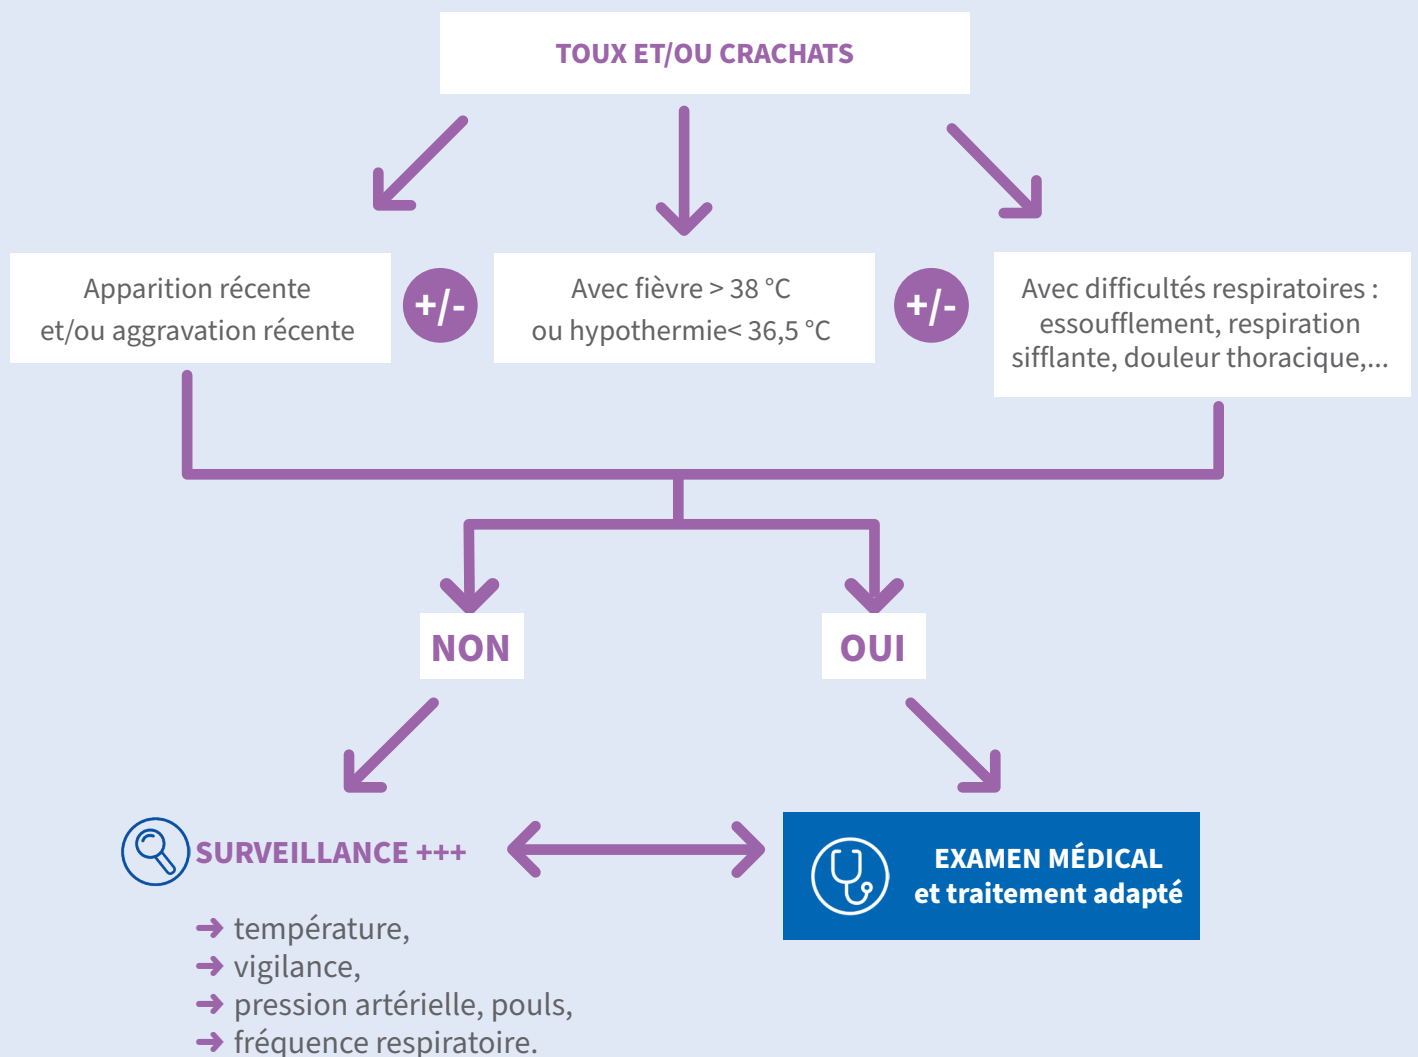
TOUX ET/OU CRACHATS

Apparition récente et/ou aggravation récente

+/-

Avec fièvre > 38 °C ou hypothermie< 36,5 °C

+/-

Avec difficultés respiratoires : essoufflement, respiration sifflante, douleur thoracique,...

NON

OUI

SURVEILLANCE +++

➜ température,
➜ vigilance,
➜ pression artérielle, pouls,
➜ fréquence respiratoire.

EXAMEN MÉDICAL
et traitement adapté